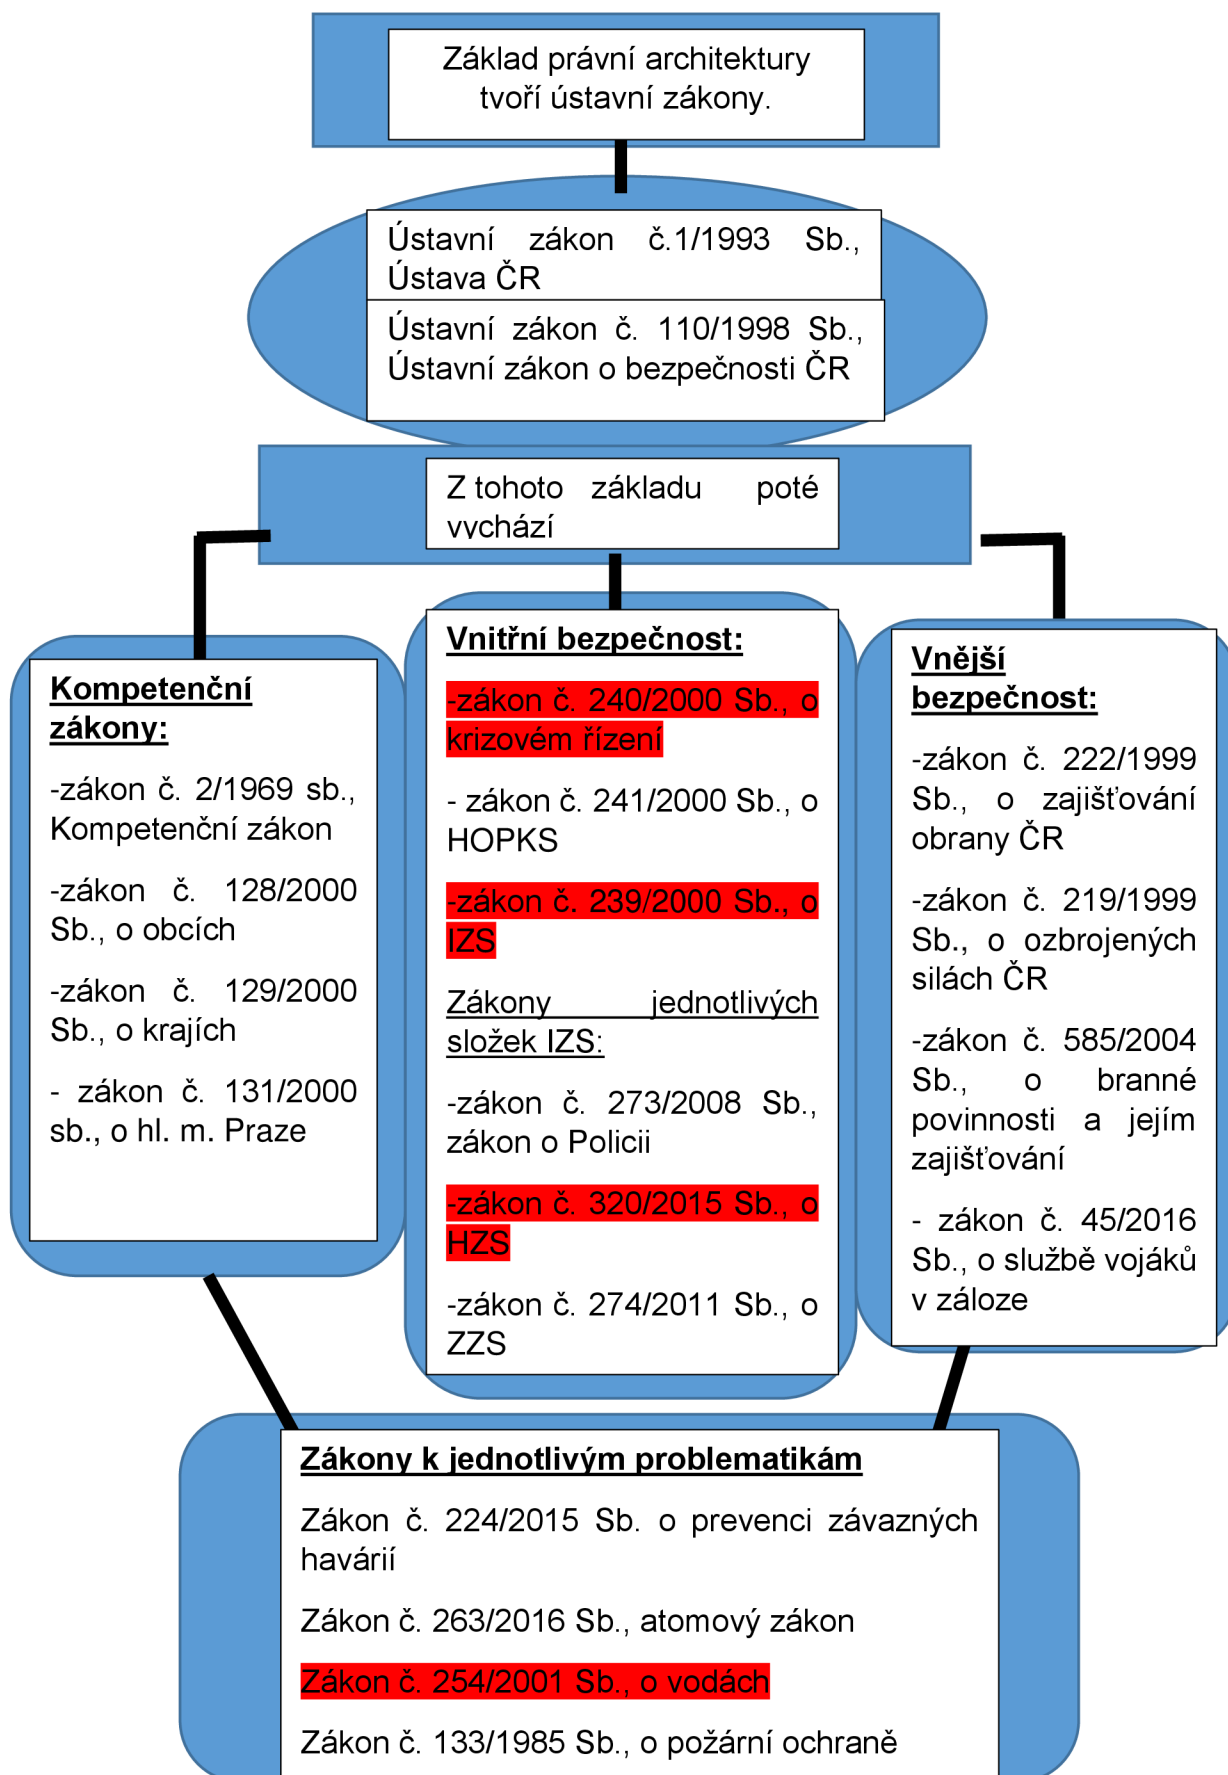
Základ právní architektury tvoří ústavní zákony.

Ústavní zákon č.1/1993 Sb., Ústava ČR

Ústavní zákon č. 110/1998 Sb., Ústavní zákon o bezpečnosti ČR

Z tohoto základu poté vychází

Kompetenční zákony:

-zákon č. 2/1969 sb., Kompetenční zákon

-zákon č. 128/2000 Sb., o obcích

-zákon č. 129/2000 Sb., o krajích

- zákon č. 131/2000 sb., o hl. m. Praze

Vnitřní bezpečnost:

-zákon č. 240/2000 Sb., o krizovém řízení

- zákon č. 241/2000 Sb., o HOPKS

-zákon č. 239/2000 Sb., o IZS

Zákony jednotlivých složek IZS:

-zákon č. 273/2008 Sb., zákon o Policii

-zákon č. 320/2015 Sb., o HZS

-zákon č. 274/2011 Sb., o ZZS

Vnější bezpečnost:

-zákon č. 222/1999 Sb., o zajišťování obrany ČR

-zákon č. 219/1999 Sb., o ozbrojených silách ČR

-zákon č. 585/2004 Sb., o branné povinnosti a jejím zajišťování

- zákon č. 45/2016 Sb., o službě vojáků v záloze

Zákony k jednotlivým problematikám

Zákon č. 224/2015 Sb. o prevenci závazných havárií

Zákon č. 263/2016 Sb., atomový zákon

Zákon č. 254/2001 Sb., o vodách

Zákon č. 133/1985 Sb., o požární ochraně